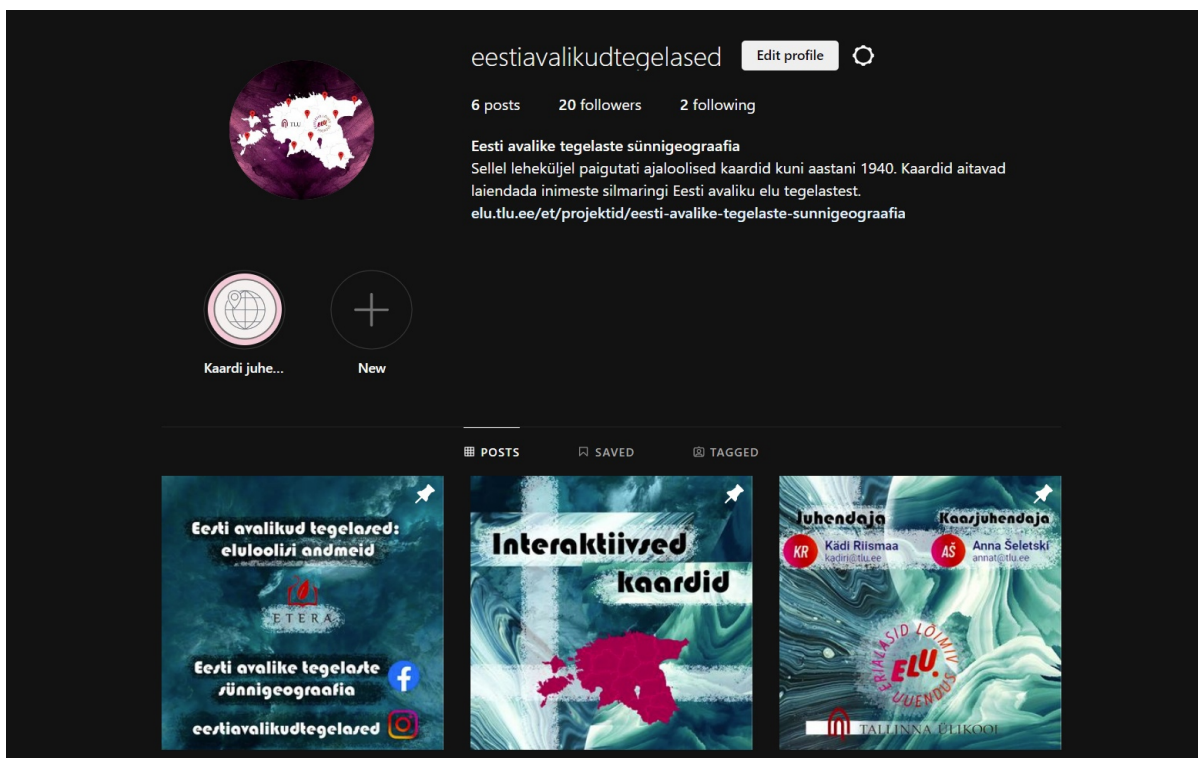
eestiavalikudtegelased Edit profile

6 posts 20 followers 2 following

Eesti avalike tegelaste sünnigeograafia
Sellel leheküljel paigutati ajaloolised kaardid kuni aastani 1940. Kaardid aitavad laiendada inimeste silmaringi Eesti avaliku elu tegelastest.
elu.tlu.ee/et/projektid/eesti-avalike-tegelaste-sunnigeograafia

Kaardi juhe...

New

POSTS SAVED TAGGED

Eesti avalikud tegelased: eluloolisi andmeid

ETERA

Eesti avalike tegelaste sünnigeograafia

eestiavalikudtegelased

Interaktiivsed kaardid

Juhendaja

KR Kädi Riismaa kadiri@tlu.ee

Kaasjuhendaja

AŠ Anna Šeletski annat@tlu.ee

ERIALASID LÕIMIV ELU. UUENDUS

TALLINNA ÜLIKOOL